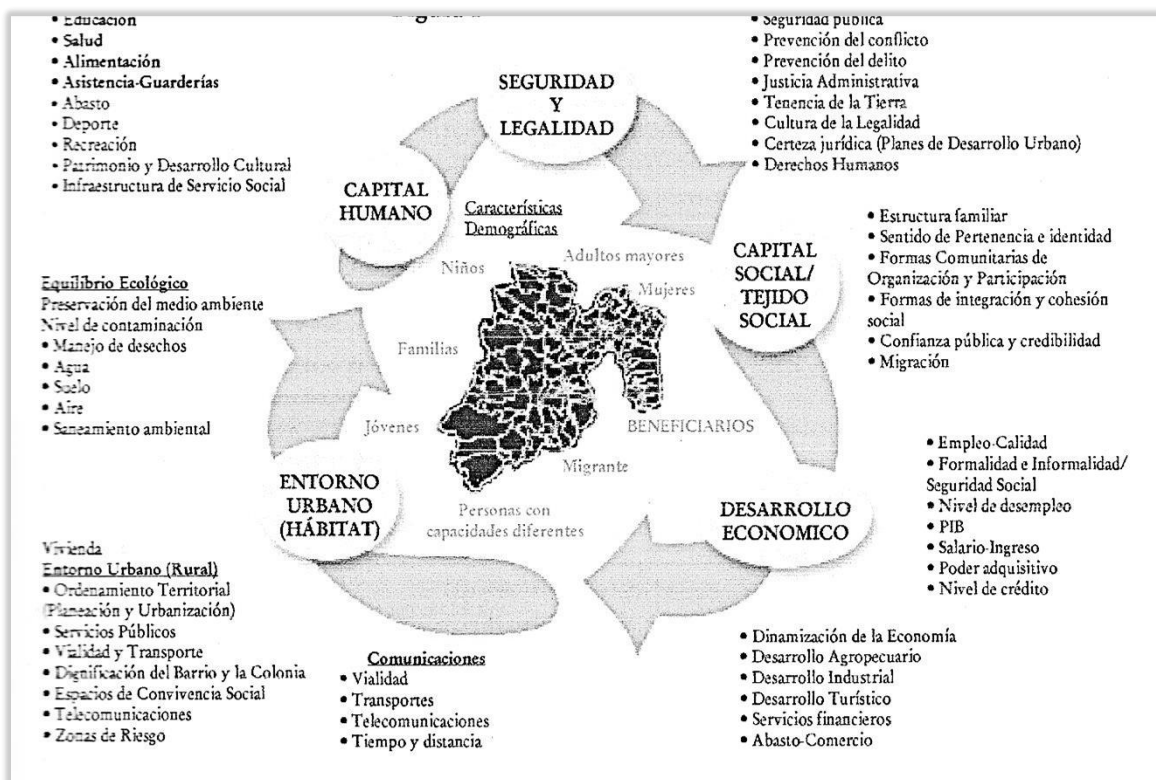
• Educación
• Salud
• Alimentación
• Asistencia-Guarderías
• Abasto
• Deporte
• Recreación
• Patrimonio y Desarrollo Cultural
• Infraestructura de Servicio Social

• Seguridad pública
• Prevención del conflicto
• Prevención del delito
• Justicia Administrativa
• Tenencia de la Tierra
• Cultura de la Legalidad
• Certeza jurídica (Planes de Desarrollo Urbano)
• Derechos Humanos

SEGURIDAD Y LEGALIDAD

CAPITAL HUMANO

Características Demográficas

Niños

Adultos mayores

Mujeres

Familias

Jóvenes

BENEFICIARIOS

Migrante

Personas con capacidades diferentes

CAPITAL SOCIAL/ TEJIDO SOCIAL

• Estructura familiar
• Sentido de Pertenencia e identidad
• Formas Comunitarias de Organización y Participación
• Formas de integración y cohesión social
• Confianza pública y credibilidad
• Migración

Equilibrio Ecológico
Preservación del medio ambiente
Nivel de contaminación
• Manejo de desechos
• Agua
• Suelo
• Aire
• Saneamiento ambiental

• Empleo-Calidad
• Formalidad e Informalidad/ Seguridad Social
• Nivel de desempleo
• PIB
• Salario-Ingreso
• Poder adquisitivo
• Nivel de crédito

ENTORNO URBANO (HÁBITAT)

DESARROLLO ECONOMICO

Vivienda
Entorno Urbano (Rural)
• Ordenamiento Territorial (Planeación y Urbanización)
• Servicios Públicos
• Vialidad y Transporte
• Dignificación del Barrio y la Colonia
• Espacios de Convivencia Social
• Telecomunicaciones
• Zonas de Riesgo

Comunicaciones
• Vialidad
• Transportes
• Telecomunicaciones
• Tiempo y distancia

• Dinamización de la Economía
• Desarrollo Agropecuario
• Desarrollo Industrial
• Desarrollo Turístico
• Servicios financieros
• Abasto-Comercio